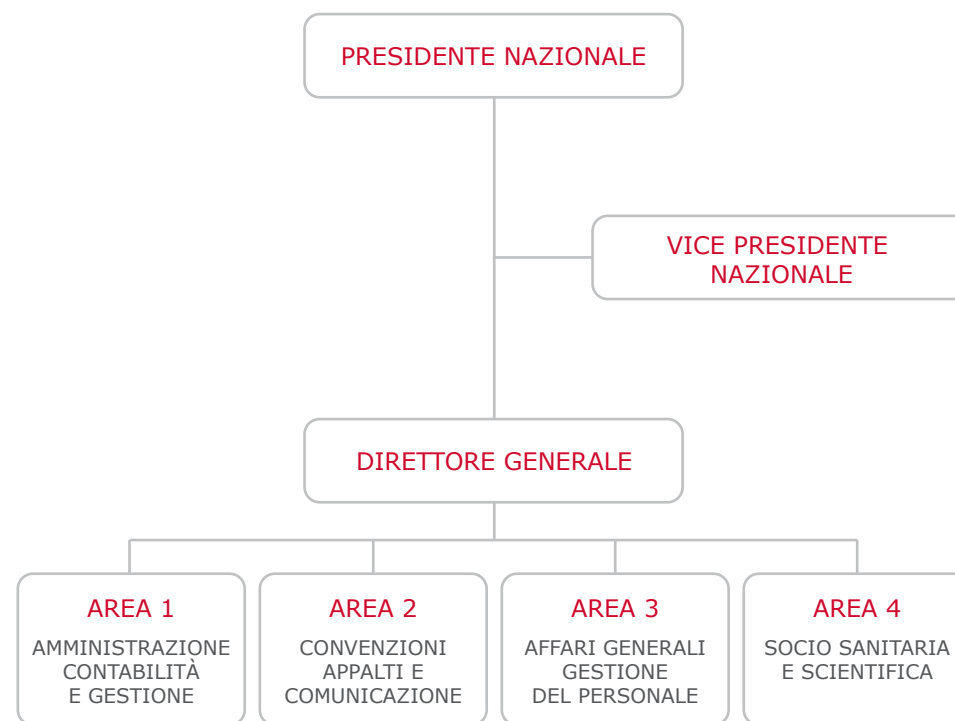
PRESIDENTE NAZIONALE

VICE PRESIDENTE NAZIONALE

DIRETTORE GENERALE

AREA 1
AMMINISTRAZIONE CONTABILITÀ E GESTIONE

AREA 2
CONVENZIONI APPALTI E COMUNICAZIONE

AREA 3
AFFARI GENERALI GESTIONE DEL PERSONALE

AREA 4
SOCIO SANITARIA E SCIENTIFICA